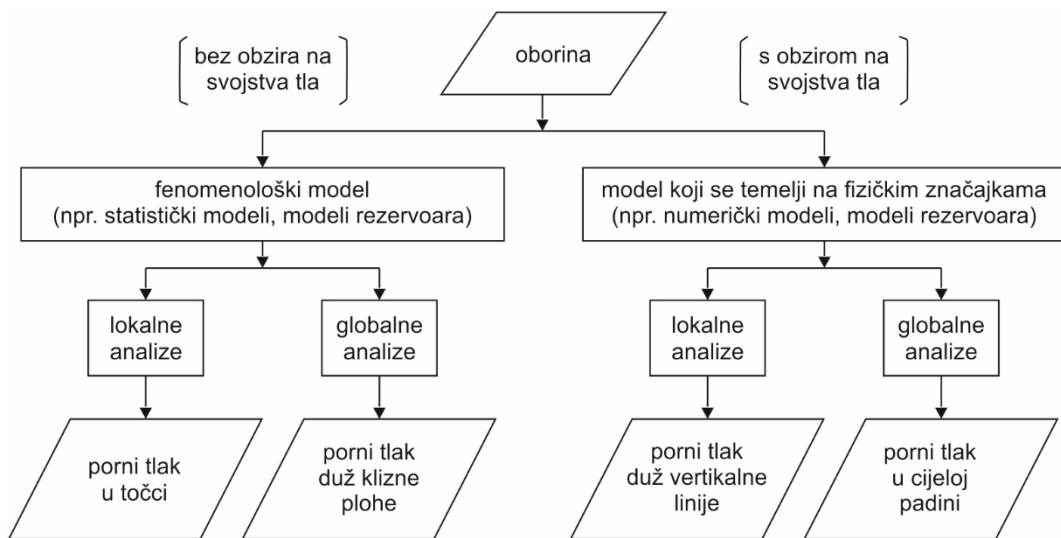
bez obzira na svojstva tla

oborina

s obzirom na svojstva tla

fenomenološki model (npr. statistički modeli, modeli rezervoara)

model koji se temelji na fizičkim značajkama (npr. numerički modeli, modeli rezervoara)

lokalne analize

globalne analize

lokalne analize

globalne analize

porni tlak u točci

porni tlak duž klizne plohe

porni tlak duž vertikalne linije

porni tlak u cijeloj padini